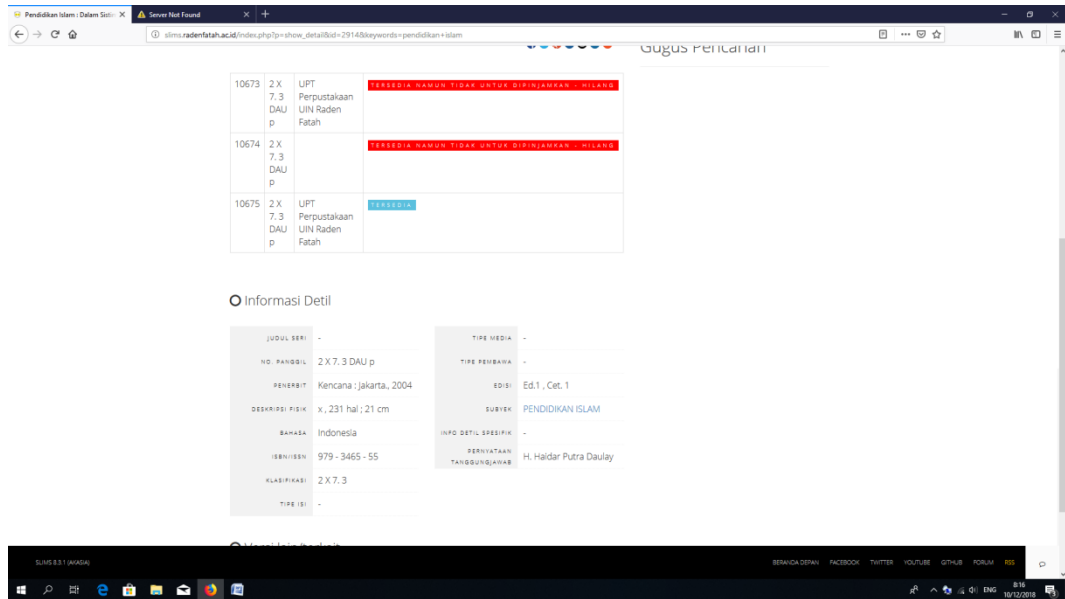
Pendidikan Islam : Dalam Sistem ×
Server Not Found ×
slims.radenfatah.ac.id/index.php?p=show_detail&id=2914&keywords=pendidikan+islam

Gugus Pencarian

| 10673 | 2 X 7. 3 DAU p | UPT Perpustakaan UIN Raden Fatah | TERSEDIA NAMUN TIDAK UNTUK DIPINJAMKAN - HILANG |
|---|---|---|---|
| 10674 | 2 X 7. 3 DAU p | | TERSEDIA NAMUN TIDAK UNTUK DIPINJAMKAN - HILANG |
| 10675 | 2 X 7. 3 DAU p | UPT Perpustakaan UIN Raden Fatah | TERSEDIA |

Informasi Detil

| JUDUL SERI | - | TIPE MEDIA | - |
|---|---|---|---|
| NO. PANGGIL | 2 X 7. 3 DAU p | TIPE PEMBAWA | - |
| PENERBIT | Kencana : Jakarta., 2004 | EDISI | Ed.1 , Cet. 1 |
| DESKRIPSI FISIK | x , 231 hal ; 21 cm | SUBYEK | PENDIDIKAN ISLAM |
| BAHASA | Indonesia | INFO DETIL SPESIFIK | - |
| ISBN/ISSN | 979 - 3465 - 55 | PERNYATAAN TANGGUNGJAWAB | H. Haidar Putra Daulay |
| KLASIFIKASI | 2 X 7. 3 | | |
| TIPE ISI | - | | |

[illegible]

SLIMS 8.3.1 (AKASIA)
BERANDA DEPAN FACEBOOK TWITTER YOUTUBE GITHUB FORUM RSS

ENG 8:16 10/12/2018